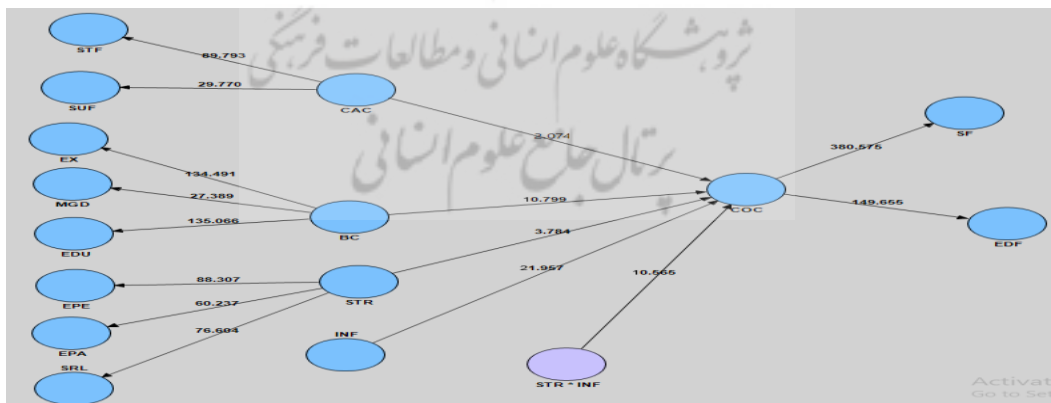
پژوهشگاه علوم انسانی و مطالعات فرهنگی
پرتال جامع علوم انسانی

STF
69.793
SUF
29.770
CAC
EX
134.491
MGD
27.389
EDU
135.066
BC
2.074
10.799
COC
SF
380.575
EDF
149.655
3.784
21.957
10.565
EPE
88.307
EPA
60.237
SRL
76.604
STR
INF
STR * INF
Activat
Go to Set